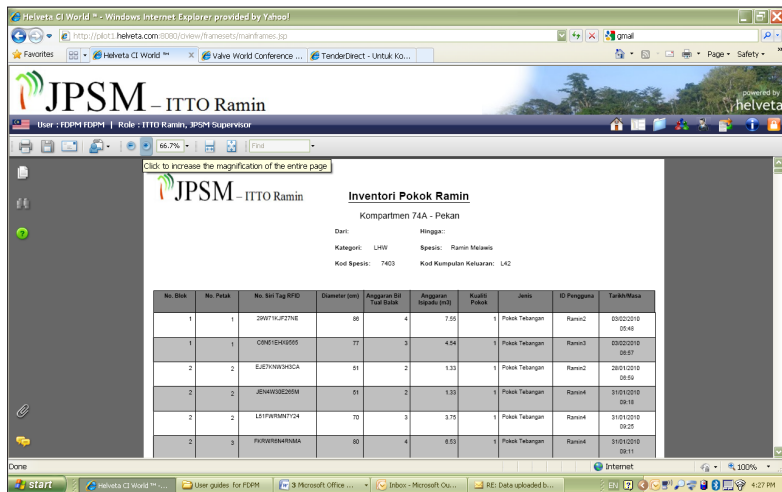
Helveta CI World ™ - Windows Internet Explorer provided by Yahoo!

http://pilot1.helveta.com:8080/ciview/framesets/mainframes.jsp

gmail

Favorites | Helveta CI World ™ | Valve World Conference ... | TenderDirect - Untuk Ko...

Page ▾ Safety ▾

JPSM – ITTO Ramin

powered by helveta

User : FDPM FDPM | Role : ITTO Ramin, JPSM Supervisor

66.7% | Find

Click to increase the magnification of the entire page

JPSM – ITTO Ramin

Inventori Pokok Ramin

Kompartmen 74A - Pekan

Dari: Hingga::

Kategori: LHW Spesis: Ramin Melawis

Kod Spesis: 7403 Kod Kumpulan Keluaran: L42

| No. Blok | No. Petak | No. Siri Tag RFID | Diameter (cm) | Anggaran Bil Tual Balak | Anggaran Isipadu (m3) | Kualiti Pokok | Jenis | ID Pengguna | Tarikh/Masa |
|---|---|---|---|---|---|---|---|---|---|
| 1 | 1 | 29W71KJF27NE | 86 | 4 | 7.55 | 1 | Pokok Tebangan | Ramin2 | 03/02/2010 05:48 |
| 1 | 1 | C6N51EHX6565 | 77 | 3 | 4.54 | 1 | Pokok Tebangan | Ramin3 | 03/02/2010 08:57 |
| 2 | 2 | EJE7KNW3H3CA | 51 | 2 | 1.33 | 1 | Pokok Tebangan | Ramin2 | 28/01/2010 08:59 |
| 2 | 2 | JEN4W38E265M | 51 | 2 | 1.33 | 1 | Pokok Tebangan | Ramin4 | 31/01/2010 09:18 |
| 2 | 2 | L51FWRMN7Y24 | 70 | 3 | 3.75 | 1 | Pokok Tebangan | Ramin4 | 31/01/2010 09:25 |
| 2 | 3 | FKRWR6N4RNMA | 80 | 4 | 6.53 | 1 | Pokok Tebangan | Ramin4 | 31/01/2010 09:11 |

Done | Internet | 100%

start | Helveta CI World ™ -... | User guides for FDPM | 3 Microsoft Office ... | Inbox - Microsoft Ou... | RE: Data uploaded b... | EN | 4:27 PM